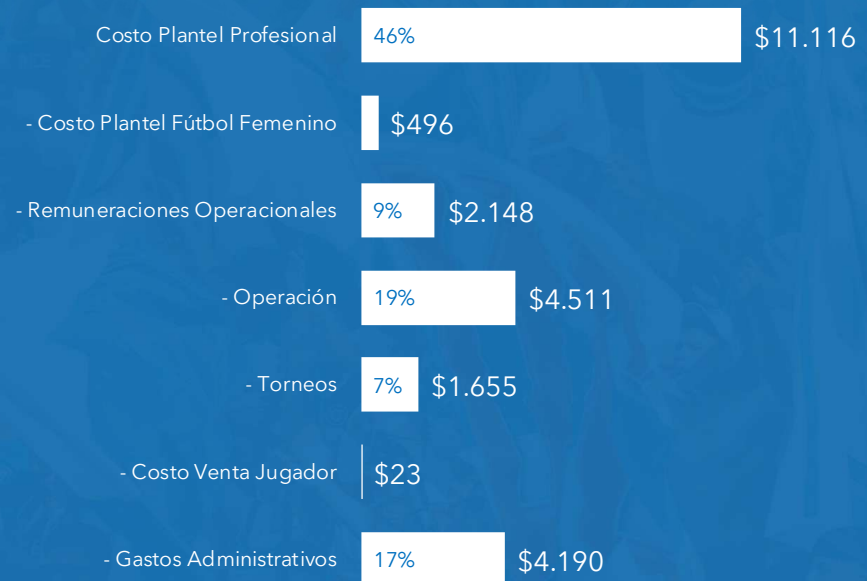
Costo Plantel Profesional 46% $11.116

- Costo Plantel Fútbol Femenino $496

- Remuneraciones Operacionales 9% $2.148

- Operación 19% $4.511

- Torneos 7% $1.655

- Costo Venta Jugador $23

- Gastos Administrativos 17% $4.190